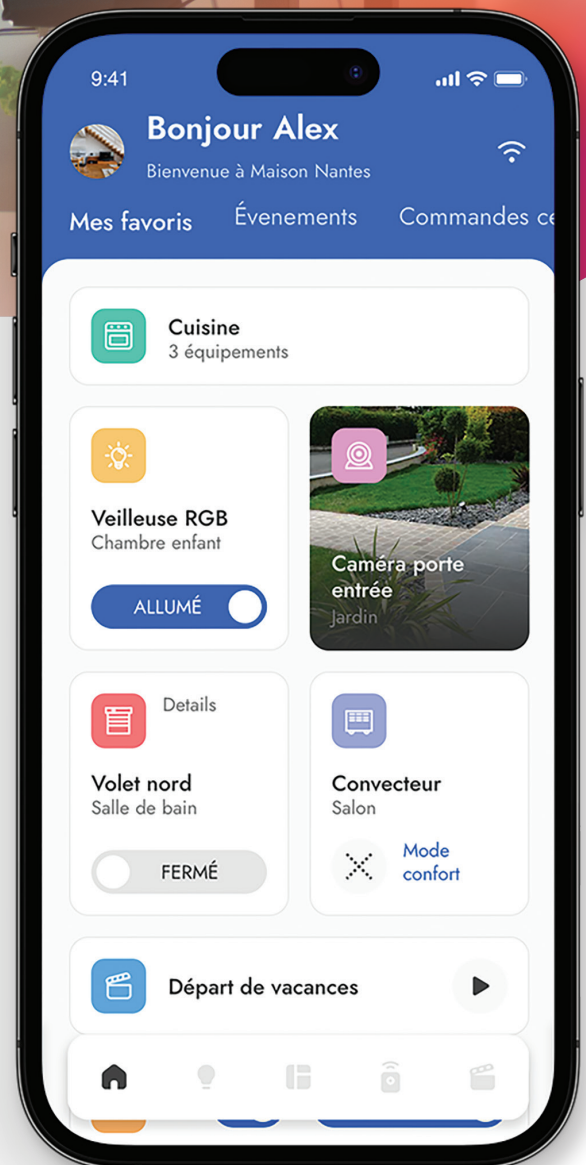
9:41

Bonjour Alex
Bienvenue à Maison Nantes

Mes favoris Évenements Commandes ce

Cuisine
3 équipements

Veilleuse RGB
Chambre enfant
ALLUMÉ

Caméra porte entrée
Jardin

Details
Volet nord
Salle de bain
FERMÉ

Convecteur
Salon
Mode confort

Départ de vacances